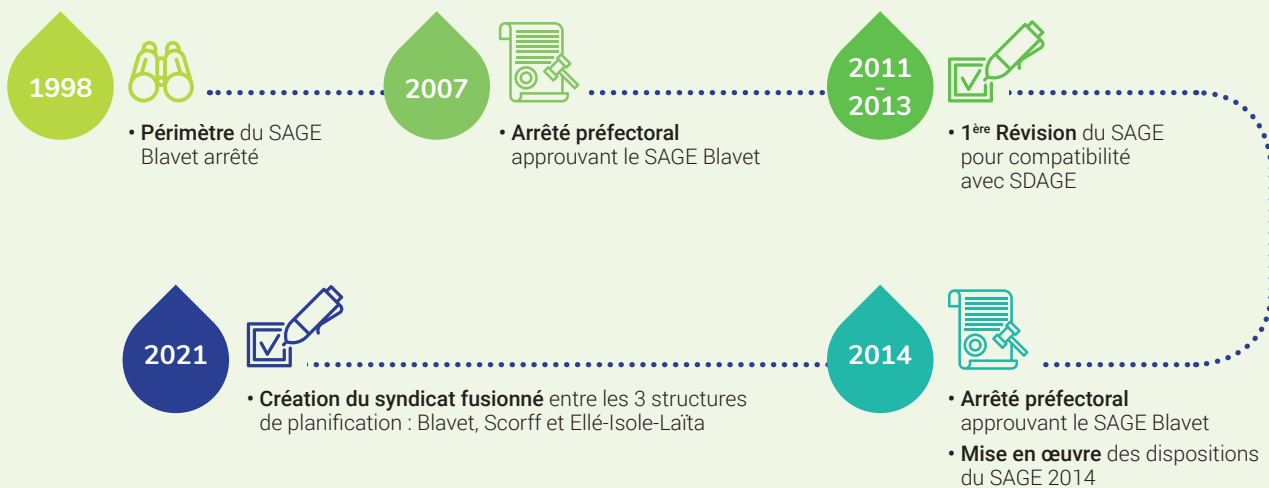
1998

• **Périmètre** du SAGE Blavet arrêté

2007

• **Arrêté préfectoral** approuvant le SAGE Blavet

2011 - 2013

• **1ère Révision** du SAGE pour compatibilité avec SDAGE

2021

• **Création du syndicat fusionné** entre les 3 structures de planification : Blavet, Scorff et Ellé-Isole-Laïta

2014

• **Arrêté préfectoral** approuvant le SAGE Blavet

• **Mise en œuvre** des dispositions du SAGE 2014